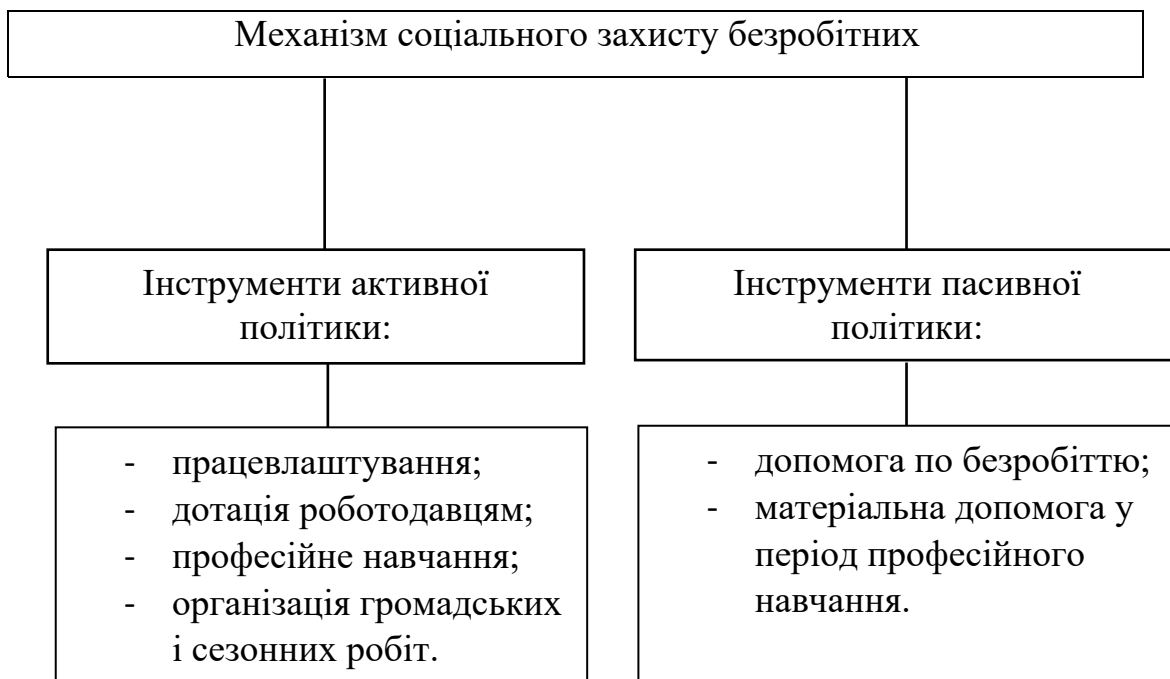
Механізм соціального захисту безробітних

Інструменти активної політики:

- працевлаштування;
- дотація роботодавцям;
- професійне навчання;
- організація громадських і сезонних робіт.

Інструменти пасивної політики:

- допомога по безробіттю;
- матеріальна допомога у період професійного навчання.